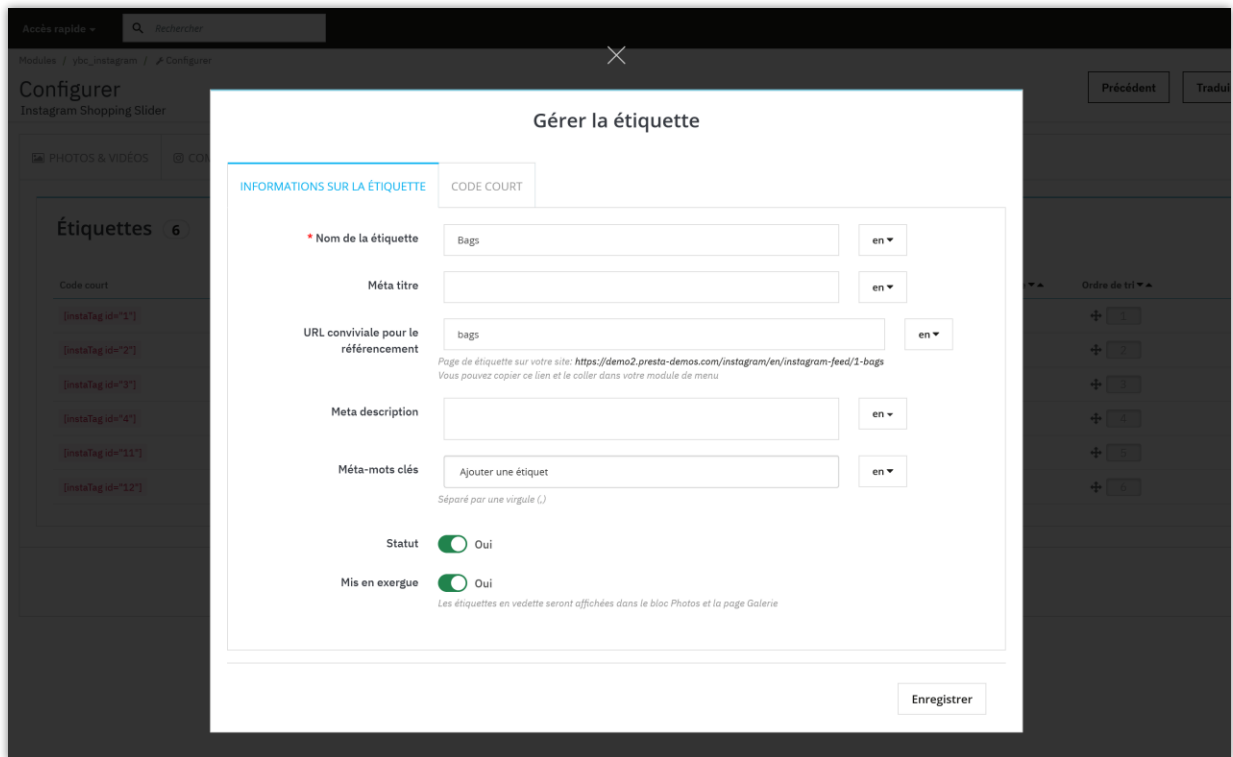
Accès rapide ▾ Rechercher

Modules / ybc_instagram / Configurer

Configurer
Instagram Shopping Slider

Précédent Tradu

PHOTOS & VIDÉOS CO

Étiquettes 6

Code court

[instaTag id="1"]
[instaTag id="2"]
[instaTag id="3"]
[instaTag id="4"]
[instaTag id="11"]
[instaTag id="12"]

Ordre de tri ▾▴

1
2
3
4
5
6

×

Gérer la étiquette

INFORMATIONS SUR LA ÉTIQUETTE | CODE COURT

* Nom de la étiquette | Bags | en ▾

Méta titre | en ▾

URL conviviale pour le référencement | bags | en ▾

Page de étiquette sur votre site: https://demo2.presta-demos.com/instagram/en/instagram-feed/1-bags
Vous pouvez copier ce lien et le coller dans votre module de menu

Meta description | en ▾

Méta-mots clés | Ajouter une étiquet | en ▾

Séparé par une virgule (,)

Statut Oui

Mis en exergue Oui

Les étiquettes en vedette seront affichées dans le bloc Photos et la page Galerie

Enregistrer